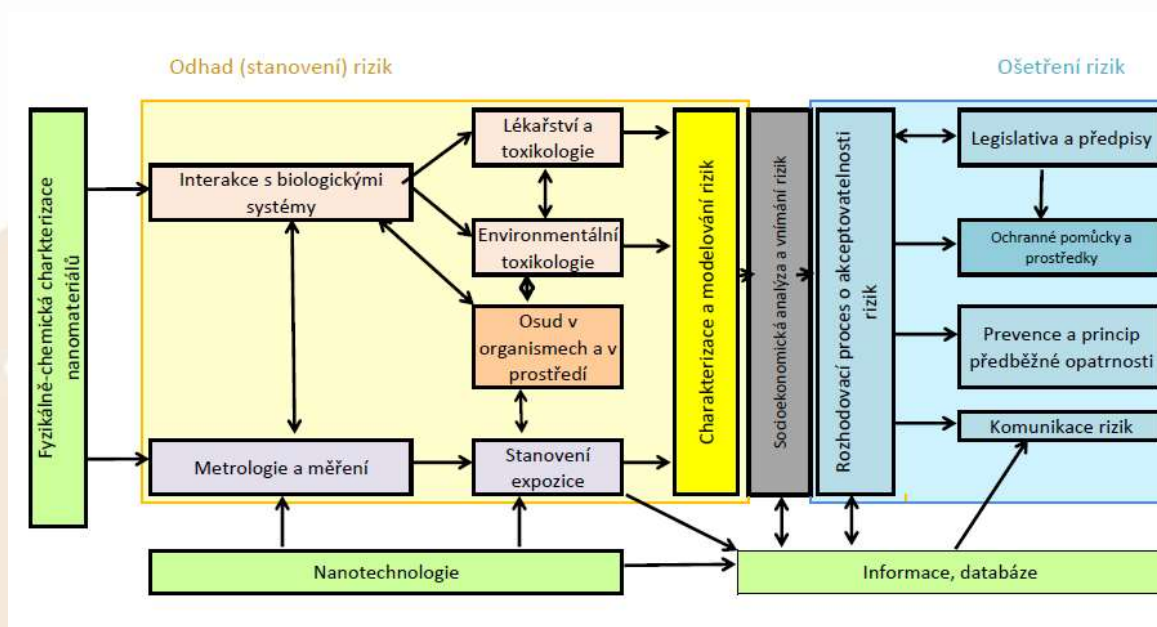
Odhad (stanovení) rizik

Ošetření rizik

Fyzikálně-chemická charkterizace nanomateriálů

Interakce s biologickými systémy

Lékařství a toxikologie

Environmentální toxikologie

Osud v organismech a v prostředí

Metrologie a měření

Stanovení expozice

Charakterizace a modelování rizik

Socioekonomická analýza a vnímání rizik

Rozhodovací proces o akceptovatelnosti rizik

Legislativa a předpisy

Ochranné pomůcky a prostředky

Prevence a princip předběžné opatrnosti

Komunikace rizik

Nanotechnologie

Informace, databáze